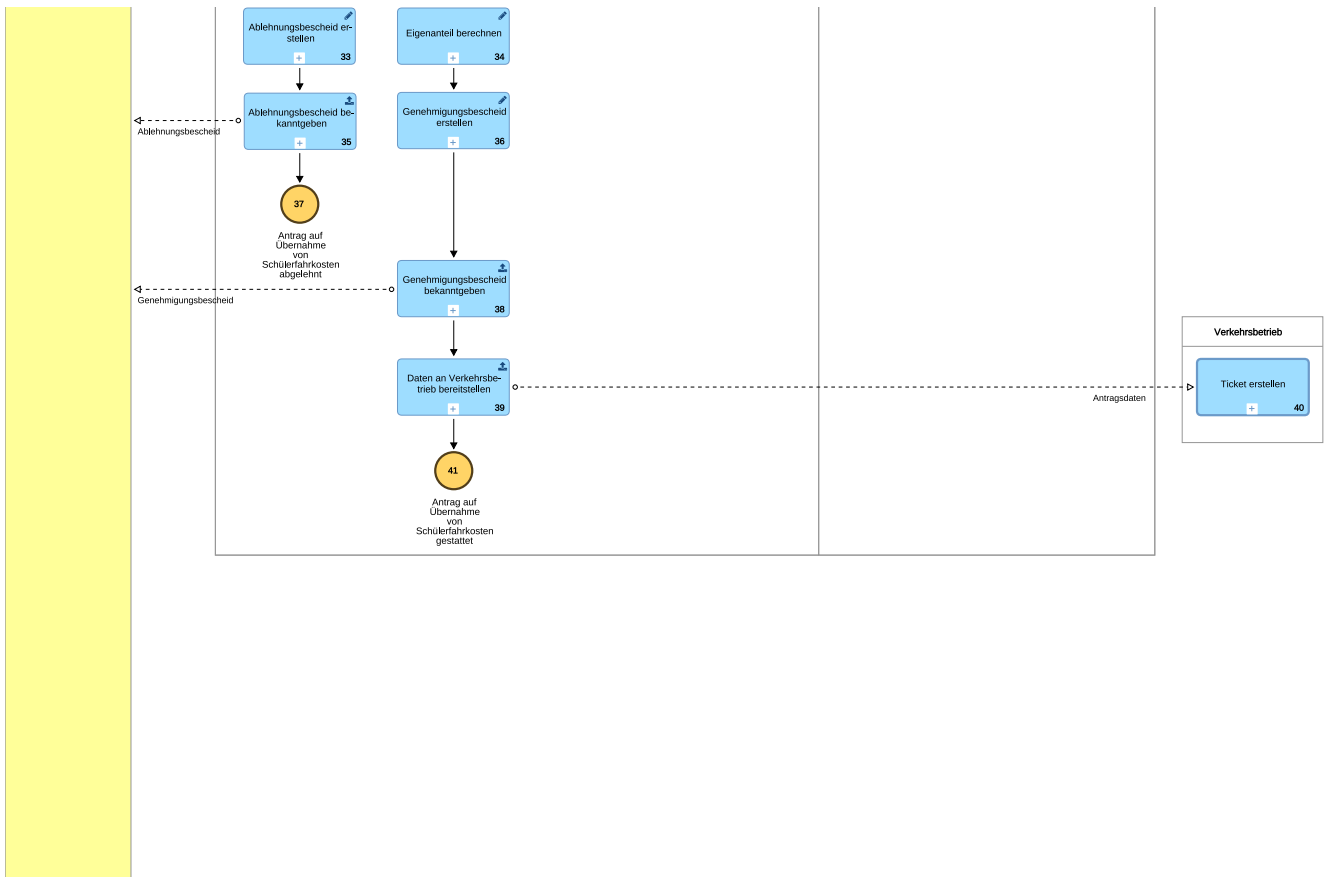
Ablehnungsbescheid erstellen
33

Eigenanteil berechnen
34

Ablehnungsbescheid bekanntgeben
35

Ablehnungsbescheid

Genehmigungsbescheid erstellen
36

37

Antrag auf Übernahme von Schülerfahrkosten abgelehnt

Genehmigungsbescheid bekanntgeben
38

Genehmigungsbescheid

Verkehrsbetrieb

Daten an Verkehrsbetrieb bereitstellen
39

Antragsdaten

Ticket erstellen
40

41

Antrag auf Übernahme von Schülerfahrkosten gestattet